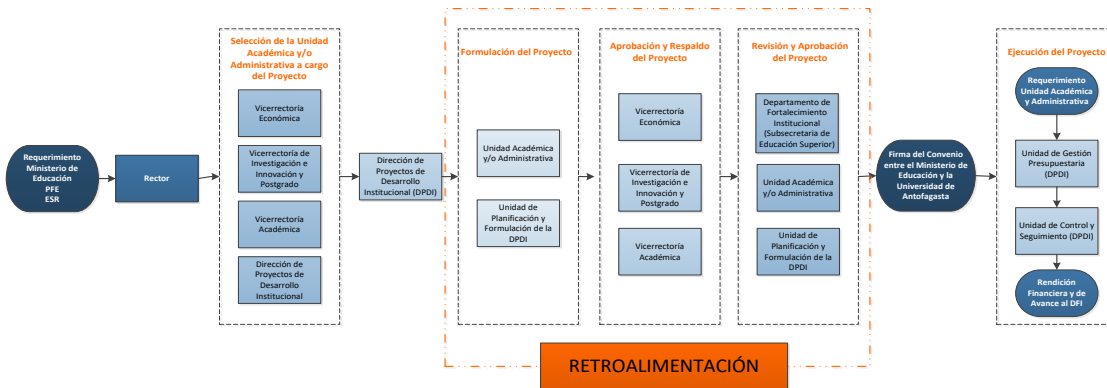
Requerimiento Ministerio de Educación PFE ESR

Rector

Selección de la Unidad Académica y/o Administrativa a cargo del Proyecto

Vicerrectoría Económica

Vicerrectoría de Investigación e Innovación y Postgrado

Vicerrectoría Académica

Dirección de Proyectos de Desarrollo Institucional

Dirección de Proyectos de Desarrollo Institucional (DPDI)

Formulación del Proyecto

Unidad Académica y/o Administrativa

Unidad de Planificación y Formulación de la DPDI

Aprobación y Respaldo del Proyecto

Vicerrectoría Económica

Vicerrectoría de Investigación e Innovación y Postgrado

Vicerrectoría Académica

Revisión y Aprobación del Proyecto

Departamento de Fortalecimiento Institucional (Subsecretaria de Educación Superior)

Unidad Académica y/o Administrativa

Unidad de Planificación y Formulación de la DPDI

Firma del Convenio entre el Ministerio de Educación y la Universidad de Antofagasta

Ejecución del Proyecto

Requerimiento Unidad Académica y Administrativa

Unidad de Gestión Presupuestaria (DPDI)

Unidad de Control y Seguimiento (DPDI)

Rendición Financiera y de Avance al DFI

RETROALIMENTACIÓN